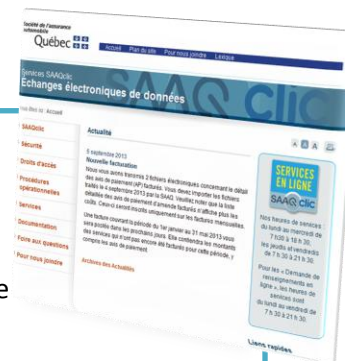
Société de l'assurance automobile
Québec

Accueil Plan du site Pour nous joindre Lexique

Services SAAQclic
Échanges électroniques de données

SAAQ clic

Vous êtes ici : Accueil

SAAQclic
Sécurité
Droits d'accès
Procédures opérationnelles
Services
Documentation
Foire aux questions
Pour nous joindre

Actualités

A A

5 septembre 2013
Nouvelle facturation
Nous vous avons transmis 2 fichiers électroniques concernant le détail des avis de paiement (AP) facturés. Vous devez importer les fichiers traités le 4 septembre 2013 par la SAAQ. Veuillez noter que la liste détaillée des avis de paiement d'amende facturés n'affiche plus les coûts. Ceux-ci seront inscrits uniquement sur les factures mensuelles.

Une facture couvrant la période du 1er janvier au 31 mai 2013 vous sera postée dans les prochains jours. Elle contiendra les montants des services qui n'ont pas encore été facturés pour cette période, y compris les avis de paiement.

Archives des Actualités

SERVICES EN LIGNE
SAAQ clic

Nos heures de services du lundi au mercredi de 7 h 30 à 18 h 30, les jeudis et vendredis de 7 h 30 à 21 h 30.

Pour les « Demande de renseignements en ligne », les heures de services sont du lundi au vendredi de 7 h 30 à 21 h 30.

Liens rapides